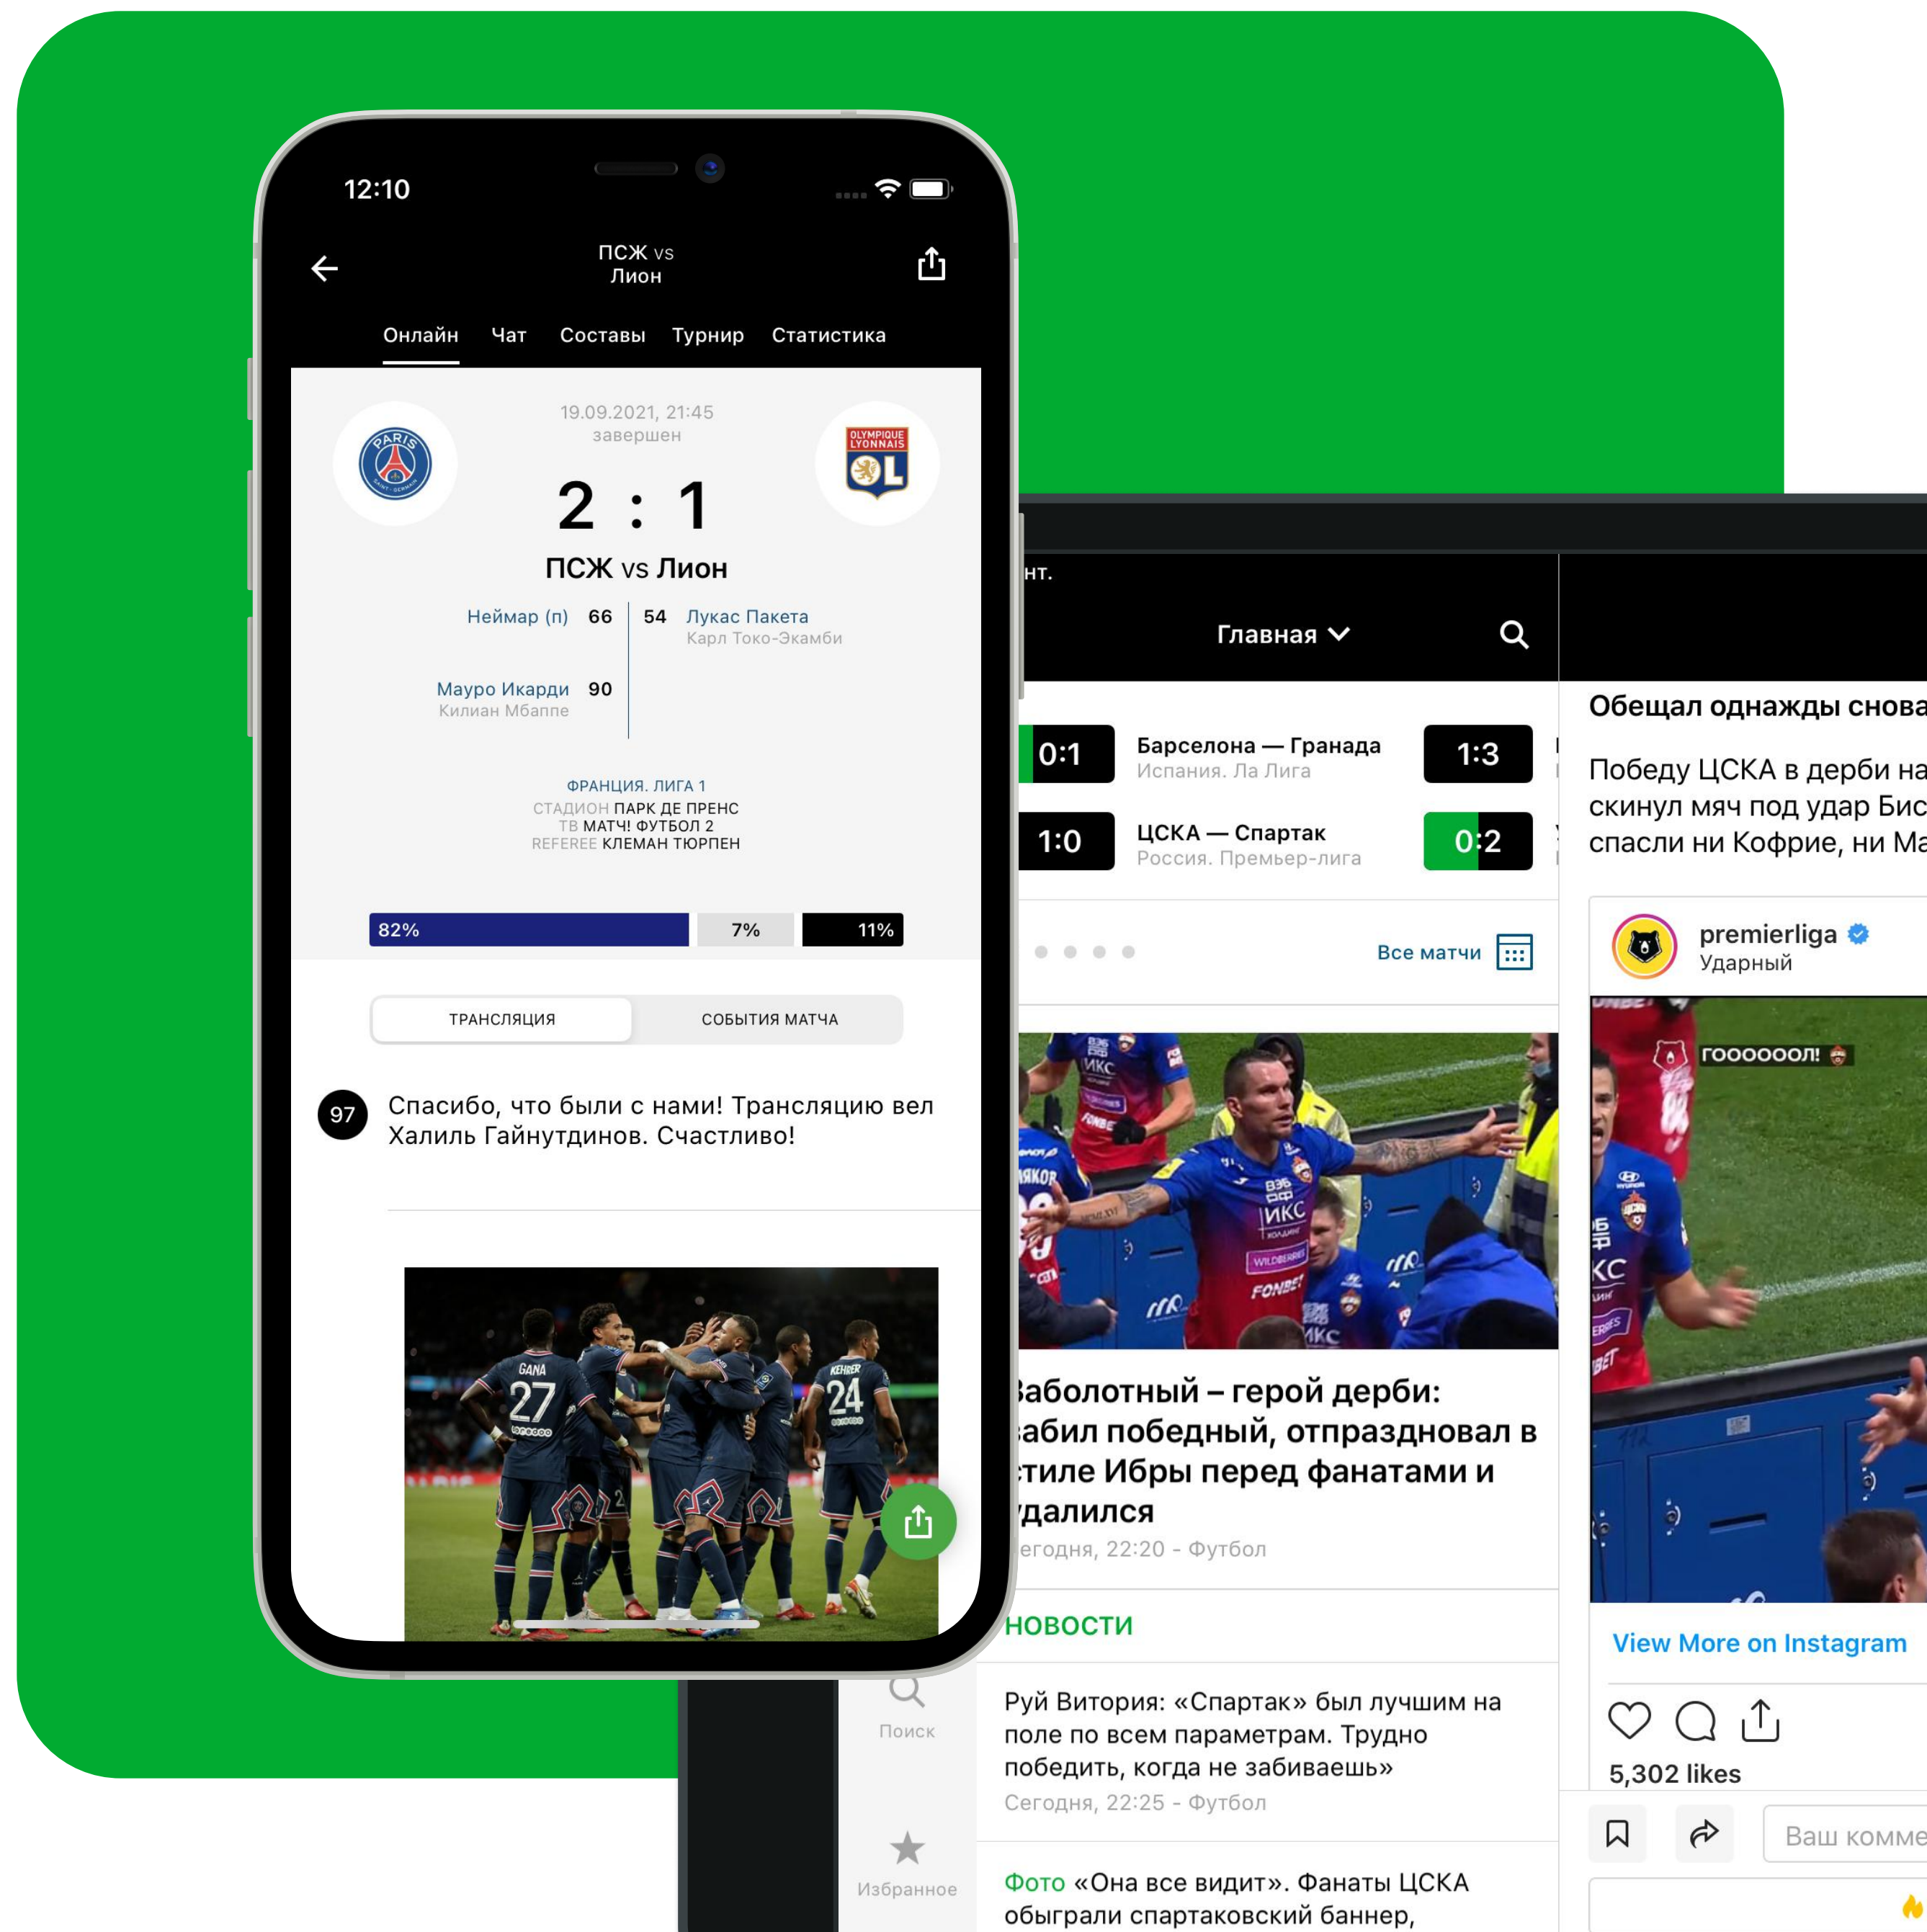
12:10

ПСЖ vs Лион

Онлайн Чат Составы Турнир Статистика

19.09.2021, 21:45
завершен

2 : 1

ПСЖ vs Лион

Неймар (п) 66
Мауро Икарди 90
Килиан Мбаппе

54 Лукас Пакета
Карл Токо-Экамби

ФРАНЦИЯ. ЛИГА 1
СТАДИОН ПАРК ДЕ ПРЕНС
ТВ МАТЧ! ФУТБОЛ 2
REFEREE КЛЕМАН ТЮРПЕН

82% 7% 11%

ТРАНСЛЯЦИЯ СОБЫТИЯ МАТЧА

97 Спасибо, что были с нами! Трансляцию вел Халиль Гайнутдинов. Счастливо!

нт.

Главная

0:1 Барселона — Гранада
Испания. Ла Лига
1:3

1:0 ЦСКА — Спартак
Россия. Премьер-лига
0:2

Все матчи

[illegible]аболотный – герой дерби: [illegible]абил победный, отпраздновал в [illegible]тиле Ибры перед фанатами и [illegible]далился
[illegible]егодня, 22:20 - Футбол

НОВОСТИ

Руй Витория: «Спартак» был лучшим на поле по всем параметрам. Трудно победить, когда не забиваешь»
Сегодня, 22:25 - Футбол

Фото «Она все видит». Фанаты ЦСКА обыграли спартаковский баннер,

Поиск
Избранное

Обещал однажды снова

Победу ЦСКА в дерби на скинул мяч под удар Бис спасли ни Кофрие, ни Ма

premierliga
Ударный

ГОООООЛ!

View More on Instagram

5,302 likes

Ваш комме